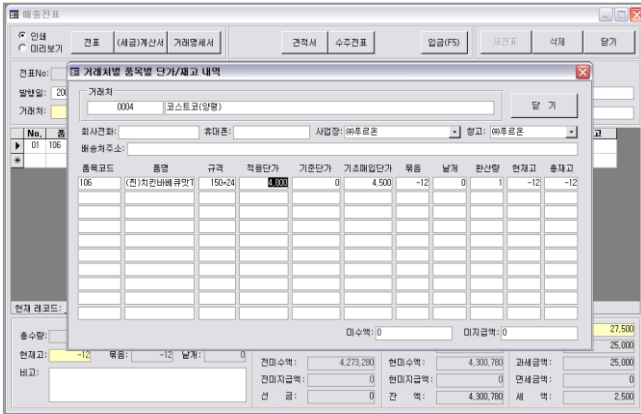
배송전표

인쇄
미리보기
전표
(세금)계산서
거래명세서
견적서
수주전표
입금(F5)
새전표
삭제
닫기

전표No:
발행일: 20
거래처:

No.
01 106

거래처별 품목별 단가/재고 내역

거래처
0004 코스트코(양평)
닫 기

회사전화:
휴대폰:
사업장: ㈜푸르온
창고: ㈜푸르온
배송처주소:

| 품목코드 | 품명 | 규격 | 적용단가 | 기준단가 | 기초매입단가 | 묶음 | 낱개 | 환산량 | 현재고 | 총재고 |
|---|---|---|---|---|---|---|---|---|---|---|
| 106 | (진)치킨바베큐맛T | 150×24 | 4,800 | 0 | 4,500 | -12 | 0 | 1 | -12 | -12 |

미수액: 0
미지급액: 0

현재 레코드:
총수량:
현재고: -12
묶음: -12
낱개: 0
비고:

전미수액: 4,273,280
전미지급액: 0
선 금: 0
현미수액: 4,300,780
현미지급액: 0
잔 액: 4,300,780
과세금액: 25,000
면세금액: 0
세 액: 2,500
27,500
25,000